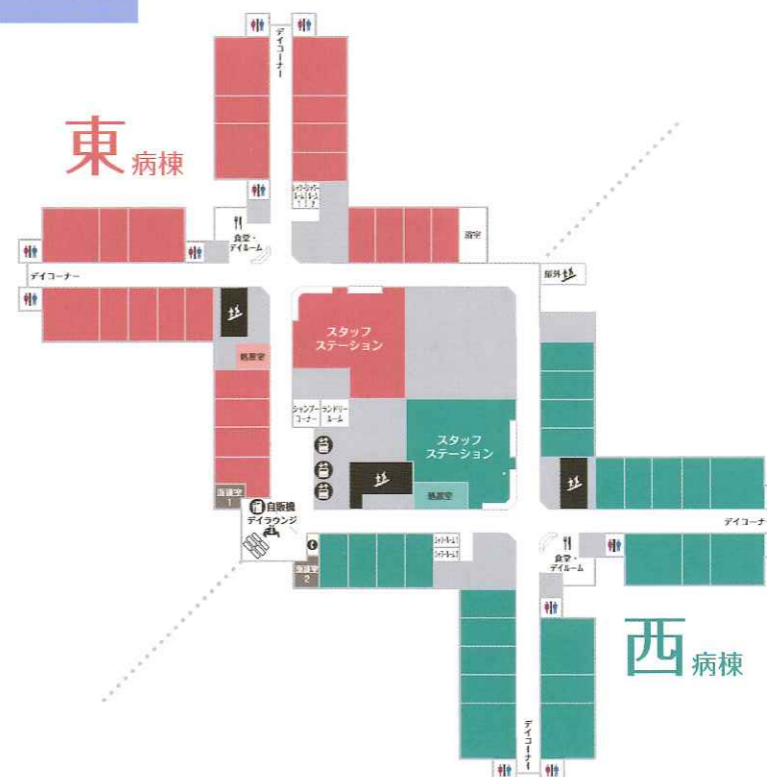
デイコーナー

東 病棟

シャワールーム 1 2

食堂・デイルーム

浴室

デイコーナー

屋外

スタッフステーション

処置室

シャンプーコーナー

ランドリールーム

スタッフステーション

処置室

面談室 1

自販機 デイラウンジ

デイコーナー

シャワールーム

面談室 2

食堂・デイルーム

西 病棟

デイコーナー